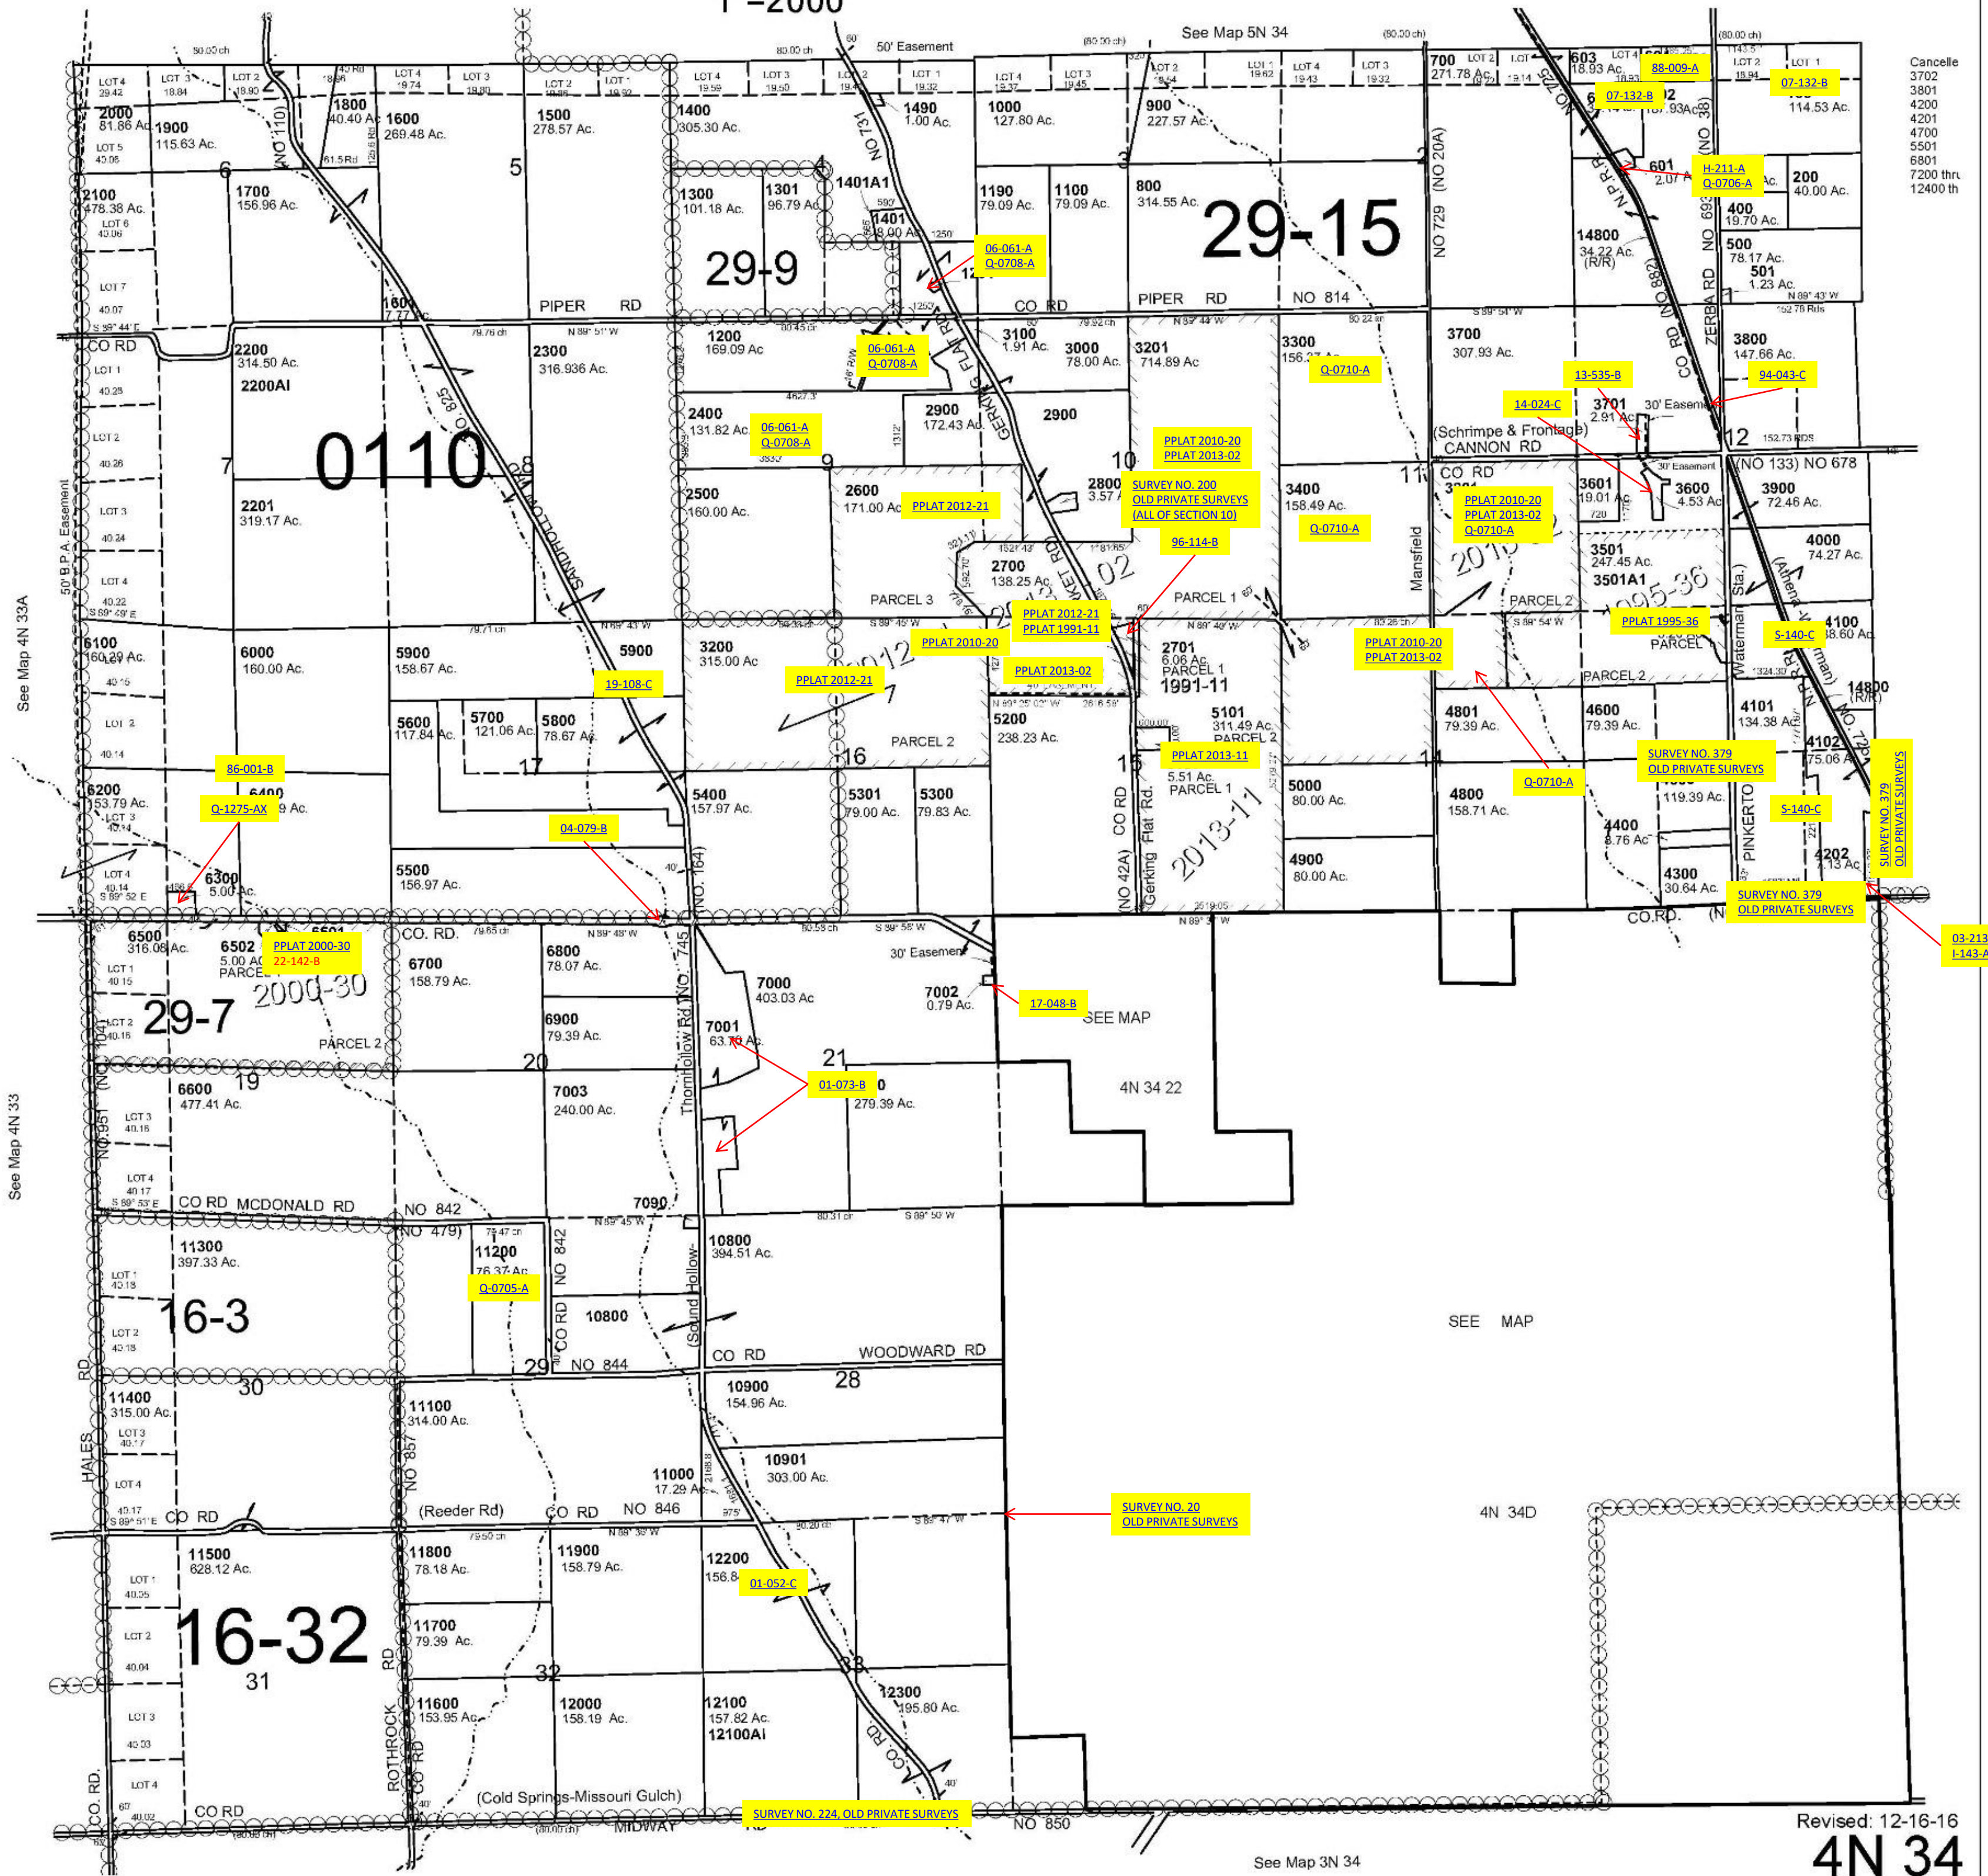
1"=2000'

See Map 5N 34

50' Easement

LOT 4 29.42 LOT 3 18.84 LOT 2 18.90 LOT 4 19.74 LOT 3 19.80 LOT 2 LOT 1 LOT 4 19.59 LOT 3 19.50 LOT 2 LOT 1 19.32 LOT 4 19.37 LOT 3 19.45 LOT 2 19.54 LOT 1 19.62 LOT 4 19.43 LOT 3 19.32

2000 81.86 Ac. 1900 115.63 Ac. 1800 40.40 Ac. 1600 269.48 Ac. 1500 278.57 Ac. 1400 305.30 Ac. 1490 1.00 Ac. 1000 127.80 Ac. 900 227.57 Ac.

700 271.78 Ac. 603 18.93 Ac. 88-009-A 07-132-B 07-132-B 114.53 Ac.

Cancelle
3702
3801
4200
4201
4700
5501
6801
7200 thru
12400 th

6 5 4 3 2

2100 478.38 Ac. 1700 156.96 Ac. 1300 101.18 Ac. 1301 96.79 Ac. 1401A1 1401 8.00 Ac. 1190 79.09 Ac. 1100 79.09 Ac. 800 314.55 Ac.

29-9 29-15

NO 731 NO 110 NO 729 (NO 20A)

601 2.07 Ac. H-211-A Q-0706-A 200 40.00 Ac. 400 19.70 Ac. 14800 34.22 Ac. (R/R) 500 78.17 Ac. 501 1.23 Ac.

06-061-A Q-0708-A

PIPER RD CO RD PIPER RD NO 814 ZERBA RD CO RD (NO 882) NO 693

CO RD 2200 314.50 Ac. 2200AI 2300 316.936 Ac. 1200 169.09 Ac 06-061-A Q-0708-A 3100 1.91 Ac. 3000 78.00 Ac. 3201 714.89 Ac 3300 156.2? Ac. Q-0710-A 3700 307.93 Ac. 3800 147.66 Ac. 94-043-C 13-535-B 14-024-C 3701 2.91 Ac 30' Easement

0110

2400 131.82 Ac 06-061-A Q-0708-A 2900 172.43 Ac. 2900 GERKING FLAT RD

PPLAT 2010-20 PPLAT 2013-02

(Schrimpe & Frontage) CANNON RD 12 (NO 133) NO 678

7 8 9 10 11

2201 319.17 Ac. 2500 160.00 Ac. 2600 171.00 Ac PPLAT 2012-21 2800 3.57 Ac. SURVEY NO. 200 OLD PRIVATE SURVEYS (ALL OF SECTION 10) 3400 158.49 Ac. Q-0710-A CO RD PPLAT 2010-20 PPLAT 2013-02 Q-0710-A 3601 19.01 Ac 3600 4.53 Ac 3900 72.46 Ac. 4000 74.27 Ac.

96-114-B SANDHOLLOW RD NO 825

2700 138.25 Ac. PARCEL 3 PARCEL 1 Mansfield 3501 247.45 Ac. 3501A1 PARCEL 2 1995-36 2010-02

50' B.P.A. Easement See Map 4N 33A

6100 160.29 Ac. 6000 160.00 Ac. 5900 158.67 Ac. 5900 19-108-C 3200 315.00 Ac PPLAT 2012-21 PPLAT 2010-20 PPLAT 2012-21 PPLAT 1991-11 PPLAT 2013-02 2701 6.06 Ac. PARCEL 1 1991-11 PPLAT 2010-20 PPLAT 2013-02 PPLAT 1995-36 S-140-C 4100 38.60 Ac PARCEL PARCEL 2 14800 (R/R)

5600 117.84 Ac. 5700 121.06 Ac. 5800 78.67 Ac. 2012 PARCEL 2 5200 238.23 Ac. 5101 311.49 Ac. PARCEL 2 4801 79.39 Ac. 4600 79.39 Ac. 4101 134.38 Ac. 4102 75.06 Ac.

86-001-B 17 16 15 PPLAT 2013-11 5.51 Ac. PARCEL 1 14 SURVEY NO. 379 OLD PRIVATE SURVEYS

6200 153.79 Ac. 6400 Q-1275-AX 04-079-B 5400 157.97 Ac. 5301 79.00 Ac. 5300 79.83 Ac. 5000 80.00 Ac. 4800 158.71 Ac. Q-0710-A 119.39 Ac. S-140-C SURVEY NO. 379 OLD PRIVATE SURVEYS

6300 5.00 Ac. 5500 156.97 Ac. 4900 80.00 Ac. 2013-11 4400 8.76 Ac. 4300 30.64 Ac. 4202 13 Ac. CO RD (NO 42A) Gerking Flat Rd. PINKERTO Waterman Sta. N.P.R.R. (Athena Main) NO 727

SURVEY NO. 379 OLD PRIVATE SURVEYS 03-213 I-143-A CO.RD.

6500 316.08 Ac. 6502 5.00 Ac. PARCEL 6501 PPLAT 2000-30 22-142-B CO. RD. 6700 158.79 Ac. 6800 78.07 Ac. 7000 403.03 Ac 30' Easement 7002 0.79 Ac. 17-048-B SEE MAP

29-7 2000-30 PARCEL 2 6900 79.39 Ac. 7001 63.?? Ac. 21 01-073-B 7??0 279.39 Ac. 4N 34 22

6600 477.41 Ac. 19 20 7003 240.00 Ac. Thornhollow Rd (NO. 745) (NO. 164)

CO RD MCDONALD RD NO 842 7090 (NO 479) 11300 397.33 Ac. 11200 76.37 Ac. Q-0705-A NO 842 CO RD 10800 10800 394.51 Ac. (Sand Hollow) SEE MAP

16-3 29 NO 844 CO RD WOODWARD RD 28 30

11400 315.00 Ac. 11100 314.00 Ac. 10900 154.96 Ac. 10901 303.00 Ac. 11000 17.29 Ac. HALES RD NO 857

(Reeder Rd) CO RD NO 846 SURVEY NO. 20 OLD PRIVATE SURVEYS 4N 34D CO RD

11500 628.12 Ac. 11800 78.18 Ac. 11900 158.79 Ac. 12200 156.8? 01-052-C

16-32 11700 79.39 Ac. 31 32 33

11600 153.95 Ac. 12000 158.19 Ac. 12100 157.82 Ac. 12100AI 12300 195.80 Ac. CO. RD ROTHROCK CO RD

(Cold Springs-Missouri Gulch) SURVEY NO. 224, OLD PRIVATE SURVEYS CO. RD. CO RD MIDWAY NO 850

Revised: 12-16-16
4N 34

See Map 4N 33 See Map 3N 34